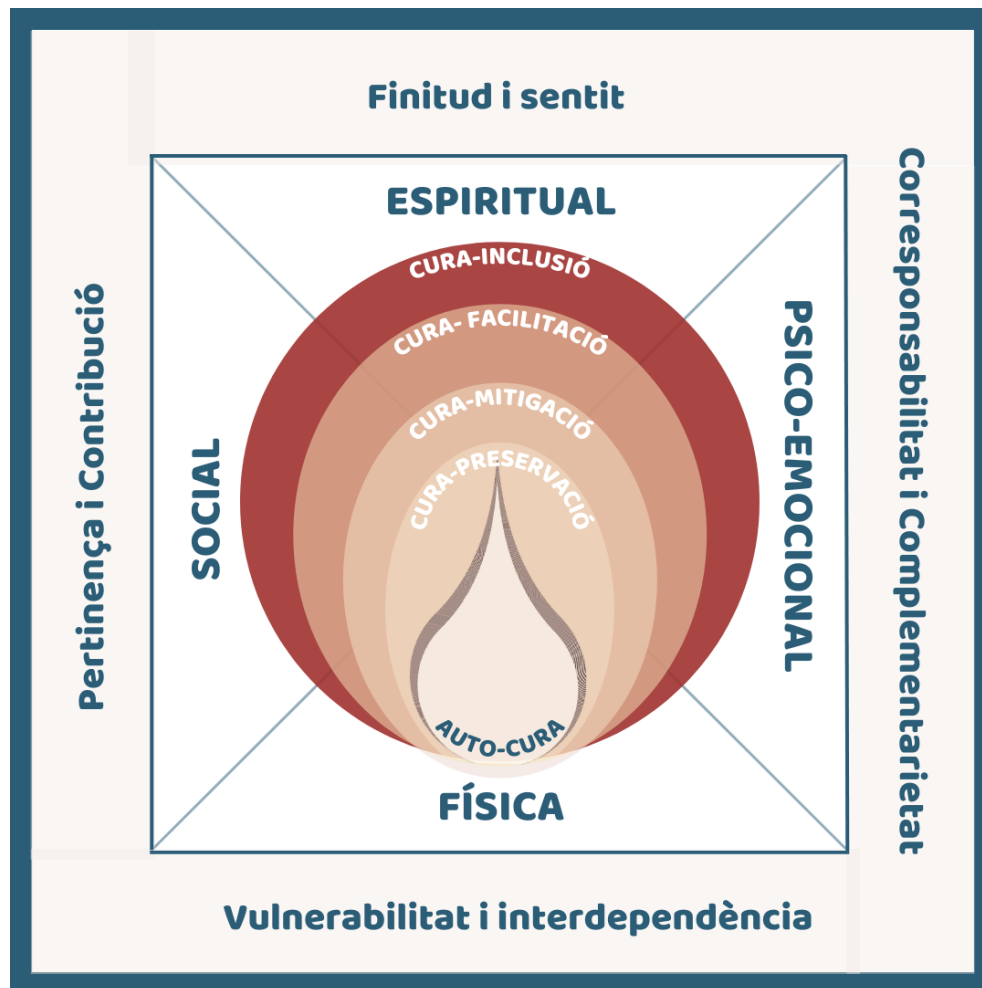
Finitud i sentit

ESPIRITUAL

CURA-INCLUSIÓ

CURA- FACILITACIÓ

CURA-MITIGACIÓ

CURA-PRESERVACIÓ

AUTO-CURA

SOCIAL

PSICO-EMOCIONAL

FÍSICA

Pertinença i Contribució

Corresponsabilitat i Complementarietat

Vulnerabilitat i interdependència